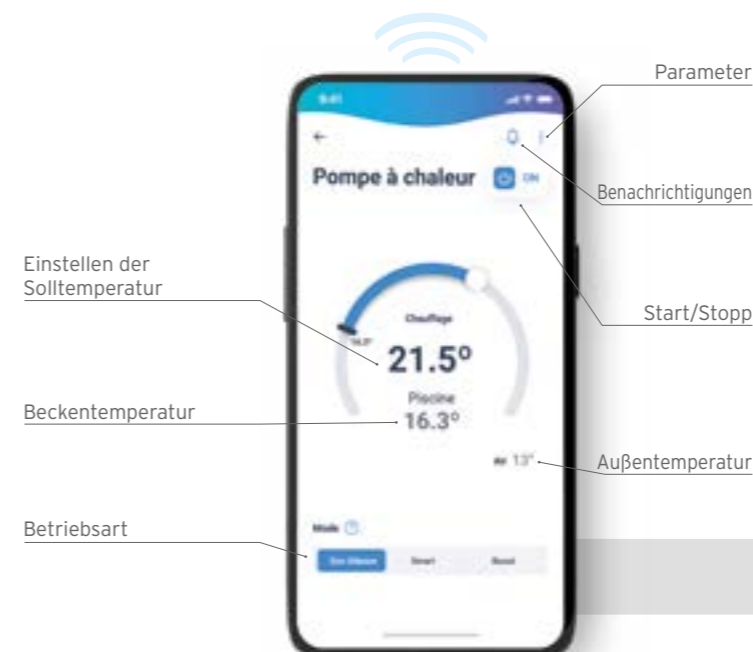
Parameter

Benachrichtigungen

Start/Stopp

Außentemperatur

Einstellen der Solltemperatur

Beckentemperatur

Betriebsart

9:41

Pompe à chaleur

ON

Chauffage

21.5°

Piscine

16.3°

Air 13°

Mode

Eco Silence

Smart

Boost